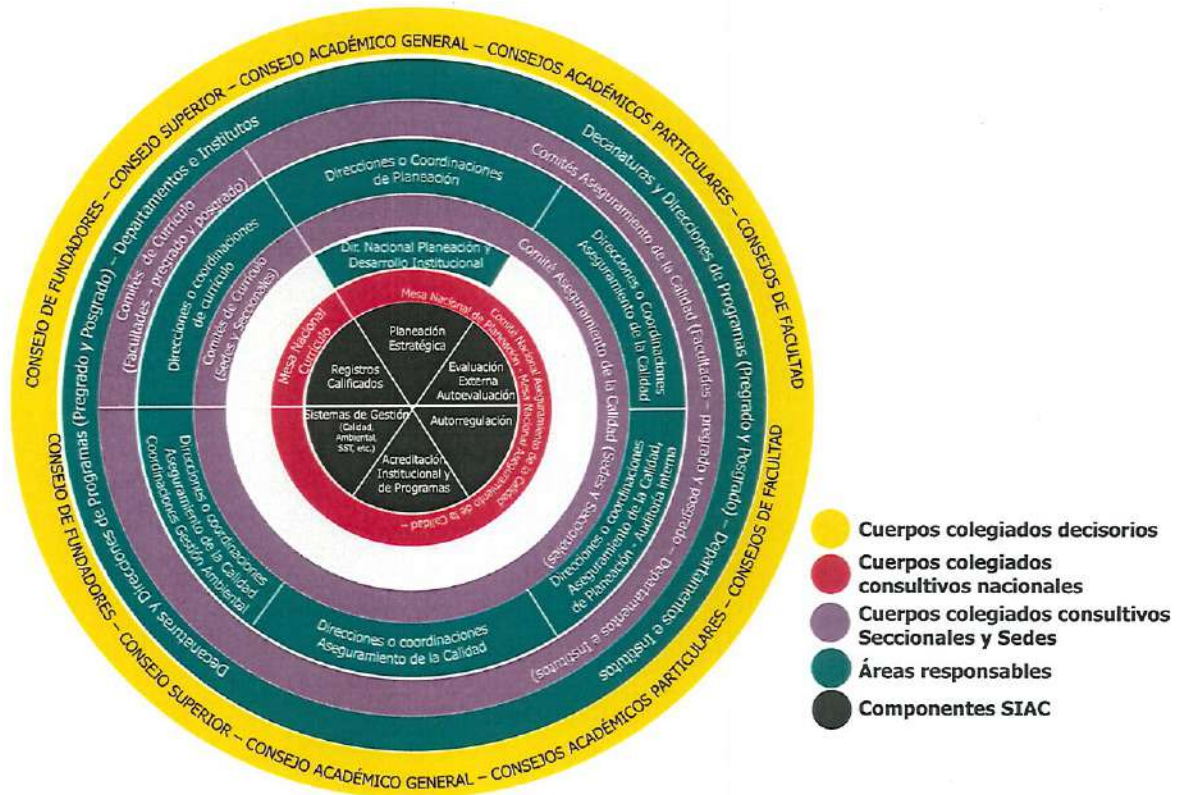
CONSEJO DE FUNDADORES – CONSEJO SUPERIOR – CONSEJO ACADÉMICO GENERAL – CONSEJOS ACADÉMICOS PARTICULARES – CONSEJOS DE FACULTAD

CONSEJO DE FUNDADORES – CONSEJO SUPERIOR – CONSEJO ACADÉMICO GENERAL – CONSEJOS ACADÉMICOS PARTICULARES – CONSEJOS DE FACULTAD

Decanaturas y Direcciones de Programas (Pregrado y Posgrado) – Departamentos e Institutos

Decanaturas y Direcciones de Programas (Pregrado y Posgrado) – Departamentos e Institutos

Comités de Currículo (Facultades - pregrado y posgrado)

Comités Aseguramiento de la Calidad (Facultades - pregrado y posgrado - Departamentos e Institutos)

Direcciones o Coordinaciones de Planeación

Direcciones o coordinaciones de currículo

Direcciones o Coordinaciones Aseguramiento de la Calidad

Comités de Currículo (Sedes y Seccionales)

Comité Aseguramiento de la Calidad (Sedes y Seccionales)

Dir. Nacional Planeación y Desarrollo Institucional

Mesa Nacional Currículo

Mesa Nacional de Planeación - Comité Nacional Aseguramiento de la Calidad - Mesa Nacional Aseguramiento de la Calidad

Planeación Estratégica

Registros Calificados

Evaluación Externa Autoevaluación

Sistemas de Gestión (Calidad, Ambiental, SST, etc.)

Autorregulación

Acreditación Institucional y de Programas

Direcciones o coordinaciones Aseguramiento de la Calidad Coordinaciones Gestión Ambiental

Direcciones o coordinaciones Aseguramiento de la Calidad, de Planeación - Auditoría interna

Direcciones o coordinaciones Aseguramiento de la Calidad

Cuerpos colegiados decisorios
Cuerpos colegiados consultivos nacionales
Cuerpos colegiados consultivos Seccionales y Sedes
Áreas responsables
Componentes SIAC